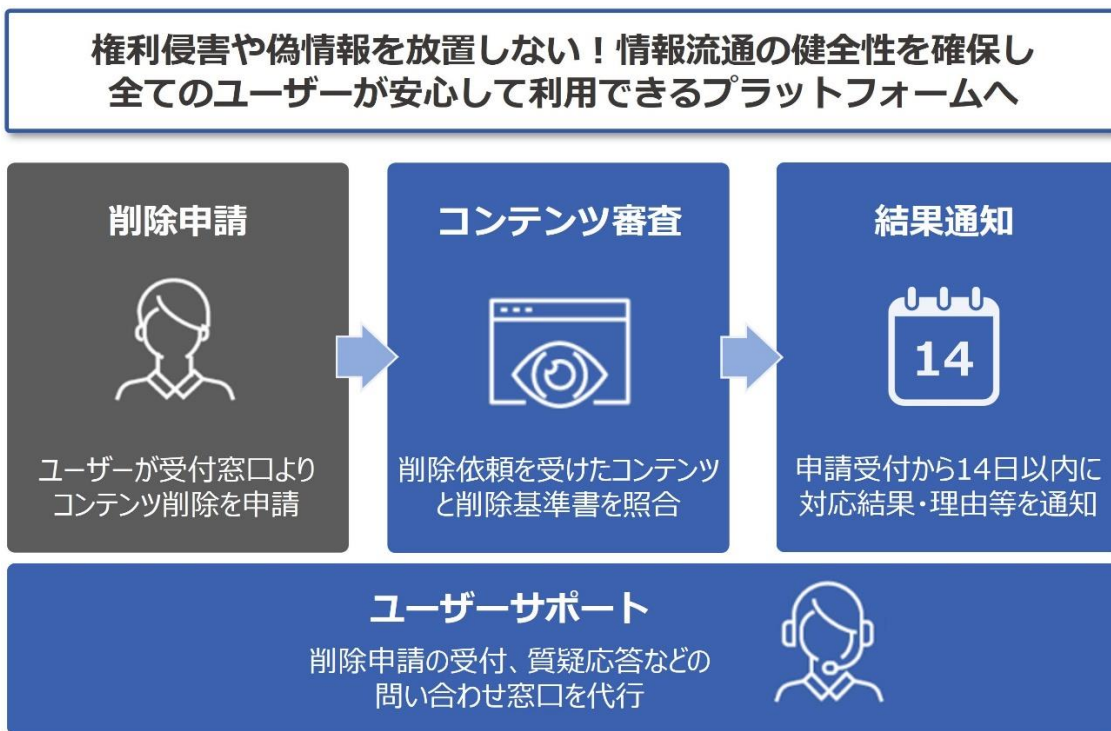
権利侵害や偽情報を放置しない！情報流通の健全性を確保し
全てのユーザーが安心して利用できるプラットフォームへ

削除申請

ユーザーが受付窓口より
コンテンツ削除を申請

コンテンツ審査

削除依頼を受けたコンテンツ
と削除基準書を照合

結果通知

14

申請受付から14日以内に
対応結果・理由等を通知

ユーザーサポート

削除申請の受付、質疑応答などの
問い合わせ窓口を代行